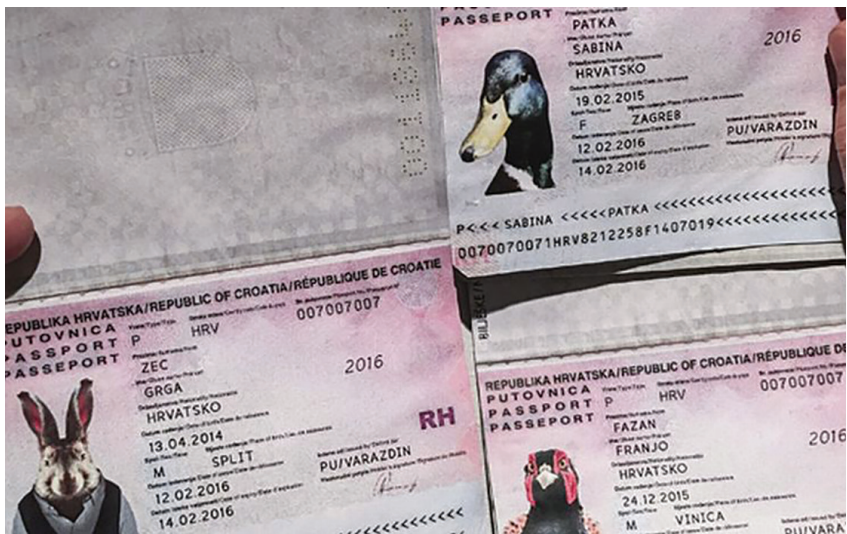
PASSEPORT
PATKA
SABINA
2016
HRVATSKO
19.02.2015
F
ZAGREB
12.02.2016
PU/VARAZDIN
14.02.2016
P<<<SABINA<<<<<PATKA<<<<<<<<<<<<<<<<<<<
0070070071HRV8212258F1407019<<<<<<<<<<<<

REPUBLIKA HRVATSKA/REPUBLIC OF CROATIA/RÉPUBLIQUE DE CROATIE
PUTOVNICA
PASSPORT
PASSEPORT
P
HRV
007007007
ZEC
2016
GRGA
HRVATSKO
RH
13.04.2014
M
SPLIT
PU/VARAZDIN
12.02.2016
14.02.2016

BILJEŠKE

REPUBLIKA HRVATSKA/REPUBLIC OF CROATIA/RÉPUBLIQUE DE CROATIE
PUTOVNICA
PASSPORT
PASSEPORT
P
HRV
007007007
FAZAN
2016
FRANJO
HRVATSKO
24.12.2015
M
VINICA